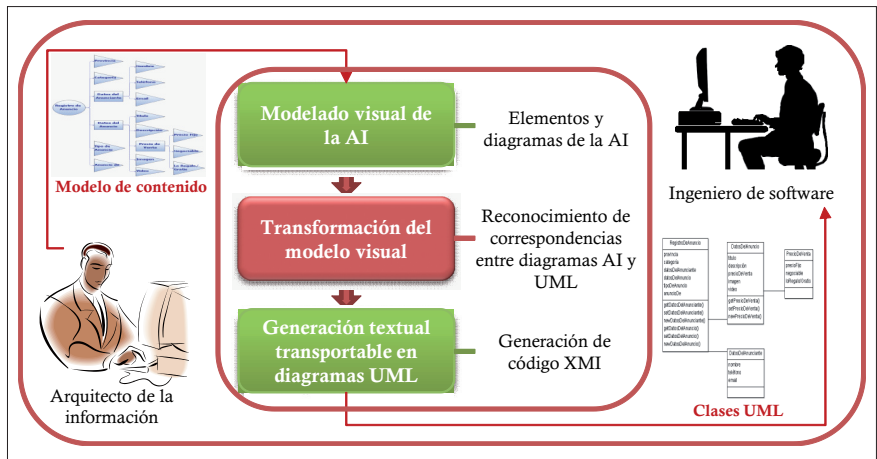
Modelo de contenido

Arquitecto de la información

Modelado visual de la AI

Elementos y diagramas de la AI

Transformación del modelo visual

Reconocimiento de correspondencias entre diagramas AI y UML

Generación textual transportable en diagramas UML

Generación de código XMI

Ingeniero de software

Clases UML